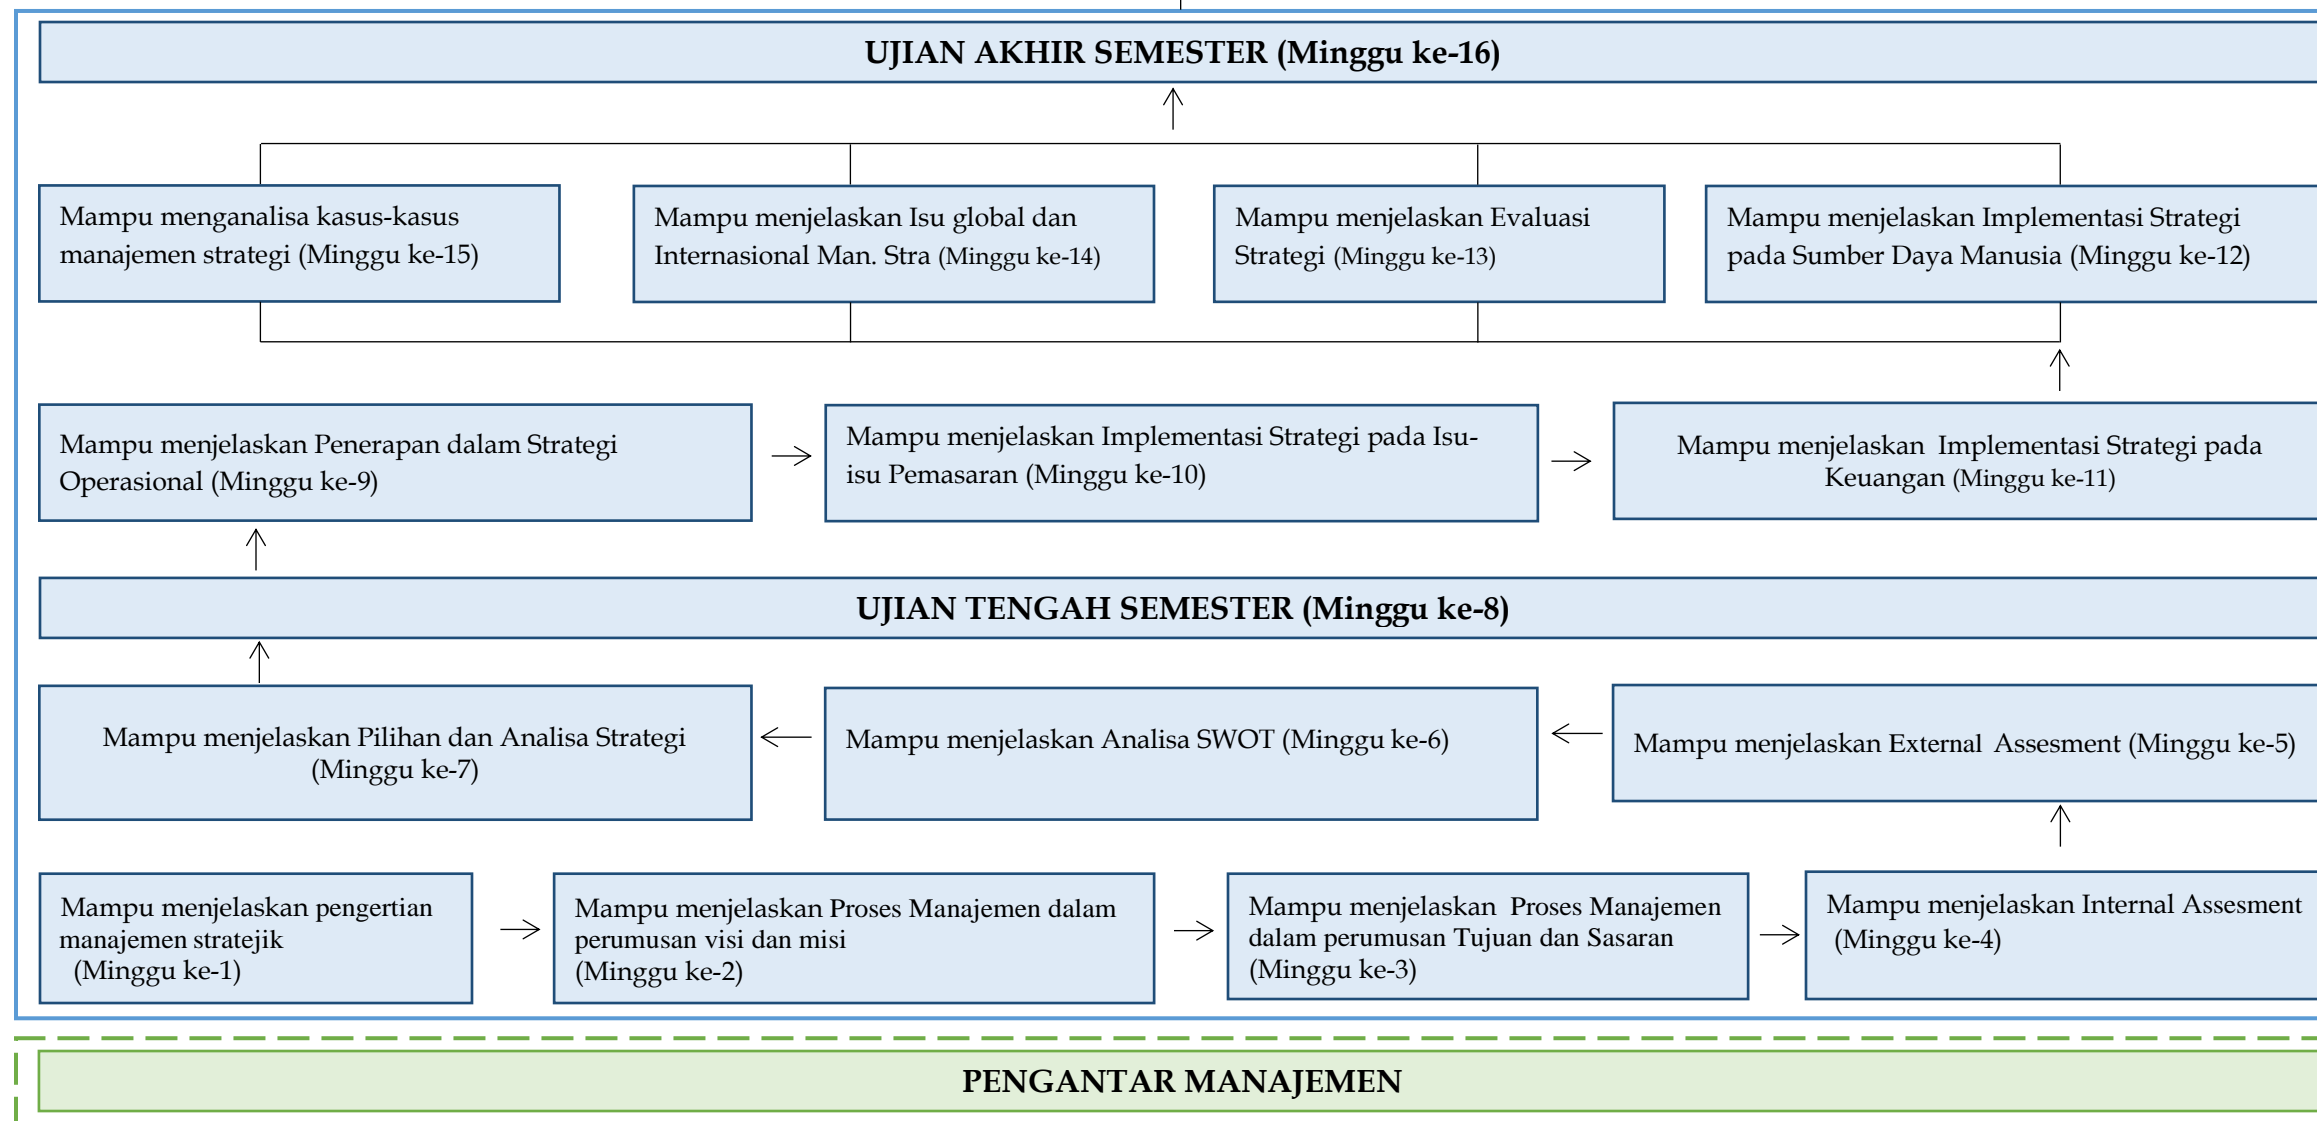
UJIAN AKHIR SEMESTER (Minggu ke-16)

Mampu menganalisa kasus-kasus manajemen strategi (Minggu ke-15)

Mampu menjelaskan Isu global dan Internasional Man. Stra (Minggu ke-14)

Mampu menjelaskan Evaluasi Strategi (Minggu ke-13)

Mampu menjelaskan Implementasi Strategi pada Sumber Daya Manusia (Minggu ke-12)

Mampu menjelaskan Penerapan dalam Strategi Operasional (Minggu ke-9)

Mampu menjelaskan Implementasi Strategi pada Isu-isu Pemasaran (Minggu ke-10)

Mampu menjelaskan Implementasi Strategi pada Keuangan (Minggu ke-11)

UJIAN TENGAH SEMESTER (Minggu ke-8)

Mampu menjelaskan Pilihan dan Analisa Strategi (Minggu ke-7)

Mampu menjelaskan Analisa SWOT (Minggu ke-6)

Mampu menjelaskan External Assesment (Minggu ke-5)

Mampu menjelaskan pengertian manajemen stratejik (Minggu ke-1)

Mampu menjelaskan Proses Manajemen dalam perumusan visi dan misi (Minggu ke-2)

Mampu menjelaskan Proses Manajemen dalam perumusan Tujuan dan Sasaran (Minggu ke-3)

Mampu menjelaskan Internal Assesment (Minggu ke-4)

PENGANTAR MANAJEMEN